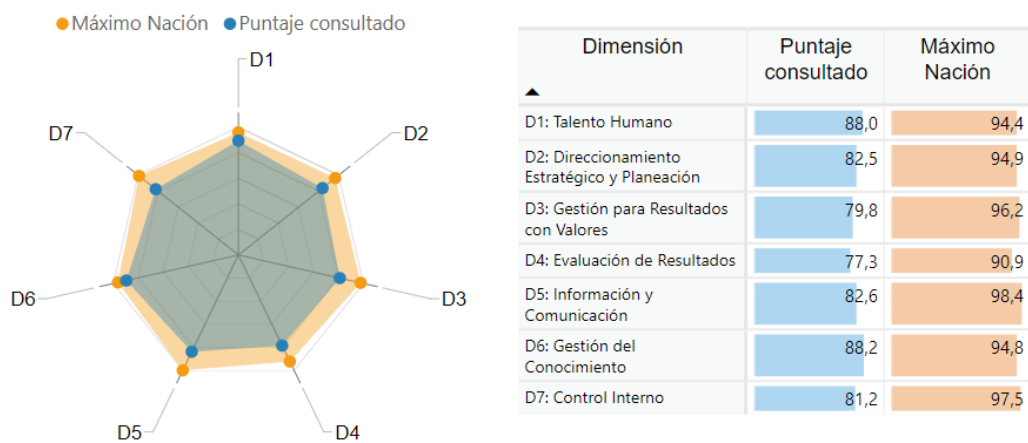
Máximo Nación Puntaje consultado

D1
D2
D3
D4
D5
D6
D7

| Dimensión | Puntaje consultado | Máximo Nación |
|---|---|---|
| D1: Talento Humano | 88,0 | 94,4 |
| D2: Direccionamiento Estratégico y Planeación | 82,5 | 94,9 |
| D3: Gestión para Resultados con Valores | 79,8 | 96,2 |
| D4: Evaluación de Resultados | 77,3 | 90,9 |
| D5: Información y Comunicación | 82,6 | 98,4 |
| D6: Gestión del Conocimiento | 88,2 | 94,8 |
| D7: Control Interno | 81,2 | 97,5 |